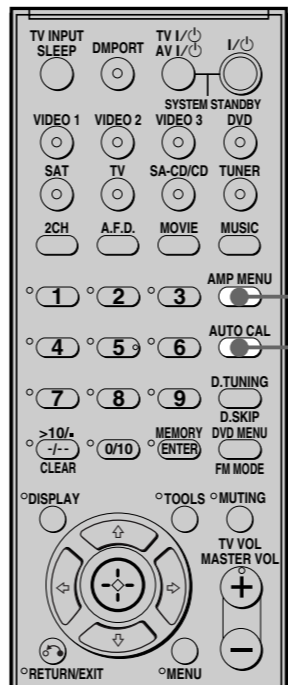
TV INPUT SLEEP
DMPORT
TV I/⏻ AV I/⏻
I/⏻
SYSTEM STANDBY
VIDEO 1
VIDEO 2
VIDEO 3
DVD
SAT
TV
SA-CD/CD
TUNER
2CH
A.F.D.
MOVIE
MUSIC
1
2
3
AMP MENU
4
5
6
AUTO CAL
7
8
9
D.TUNING
D.SKIP
>10/▪ -/-- CLEAR
0/10
MEMORY ENTER
DVD MENU FM MODE
DISPLAY
TOOLS
MUTING
TV VOL MASTER VOL
+
−
RETURN/EXIT
MENU